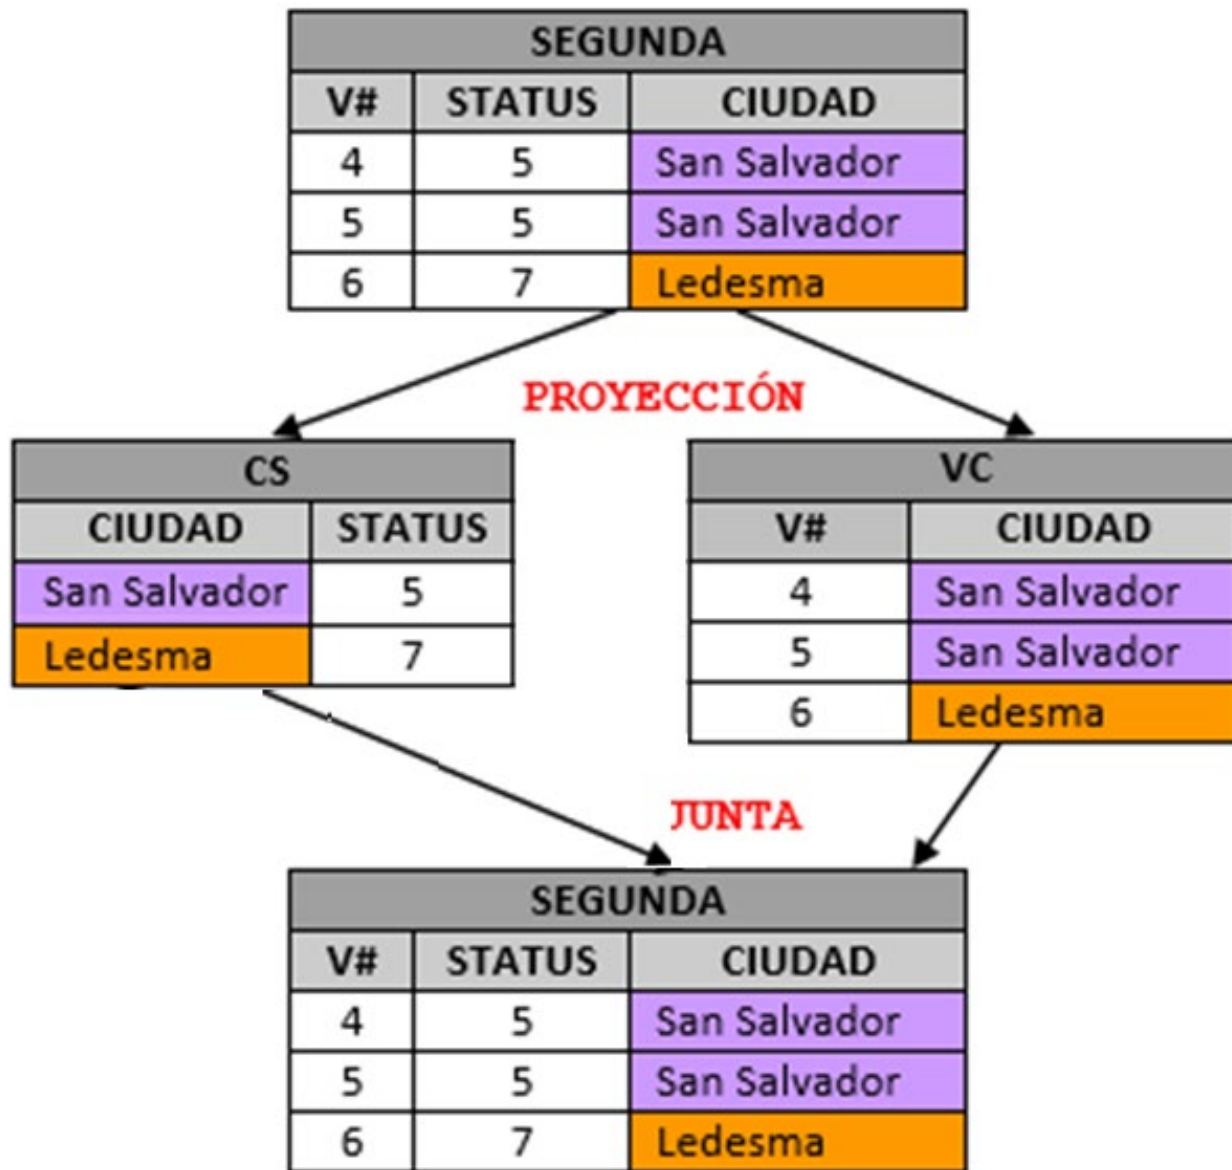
| SEGUNDA | | |
|---|---|---|
| V# | STATUS | CIUDAD |
| 4 | 5 | San Salvador |
| 5 | 5 | San Salvador |
| 6 | 7 | Ledesma |

PROYECCIÓN

| CS | |
|---|---|
| CIUDAD | STATUS |
| San Salvador | 5 |
| Ledesma | 7 |

| VC | |
|---|---|
| V# | CIUDAD |
| 4 | San Salvador |
| 5 | San Salvador |
| 6 | Ledesma |

JUNTA

| SEGUNDA | | |
|---|---|---|
| V# | STATUS | CIUDAD |
| 4 | 5 | San Salvador |
| 5 | 5 | San Salvador |
| 6 | 7 | Ledesma |